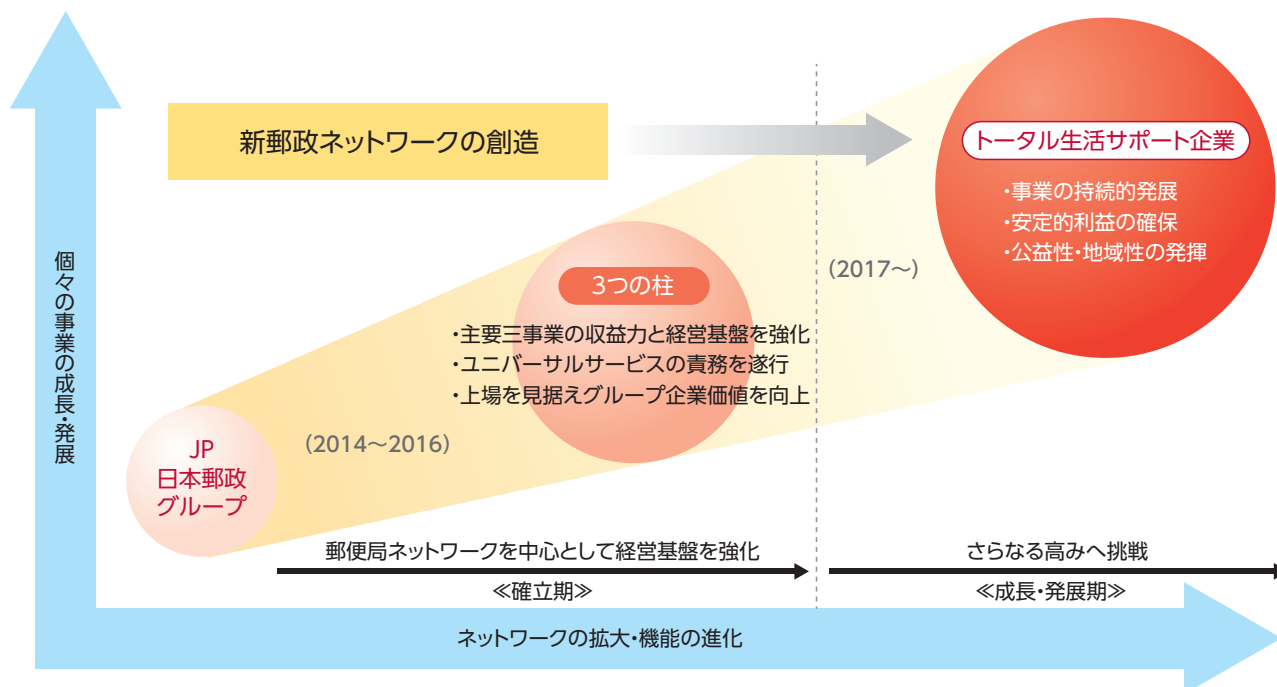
個々の事業の成長・発展

新郵政ネットワークの創造

トータル生活サポート企業

・事業の持続的発展
・安定的利益の確保
・公益性・地域性の発揮

(2017～)

3つの柱

・主要三事業の収益力と経営基盤を強化
・ユニバーサルサービスの責務を遂行
・上場を見据えグループ企業価値を向上

JP
日本郵政
グループ

(2014～2016)

郵便局ネットワークを中心として経営基盤を強化

≪確立期≫

さらなる高みへ挑戦

≪成長・発展期≫

ネットワークの拡大・機能の進化